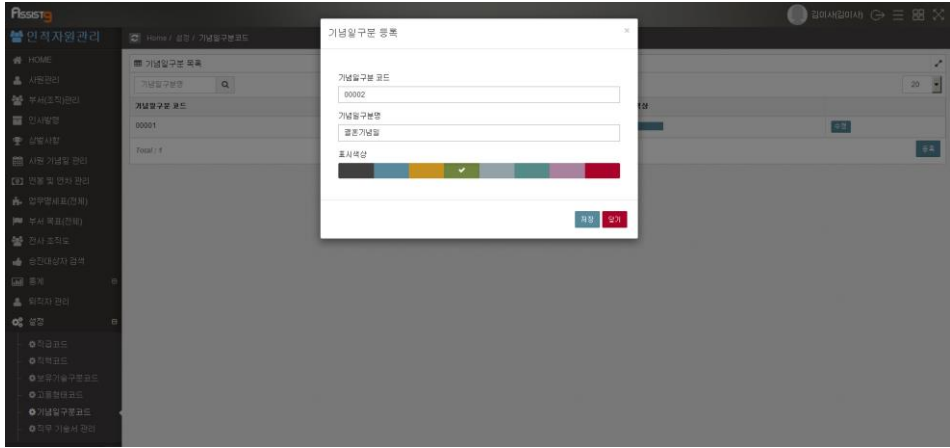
Assist9

인적자원관리

Home / 설정 / 기념일구분코드

HOME
사원관리
부서조직관리
인사발령
상벌사항
사원 기념일 관리
연봉 및 연차 관리
업무분배표(전체)
부서 목표(전체)
전사 조직도
승진대상자 검색
통계
퇴직자 관리
설정
직급코드
직책코드
보유기술구분코드
고용형태코드
기념일구분코드
직무 기술서 관리

기념일구분 목록
기념일구분명
기념일구분 코드
00001
Total : 1
20
색상
수정
등록

김이사김이사

기념일구분 등록
×
기념일구분 코드
00002
기념일구분명
결혼기념일
표시색상
저장
닫기